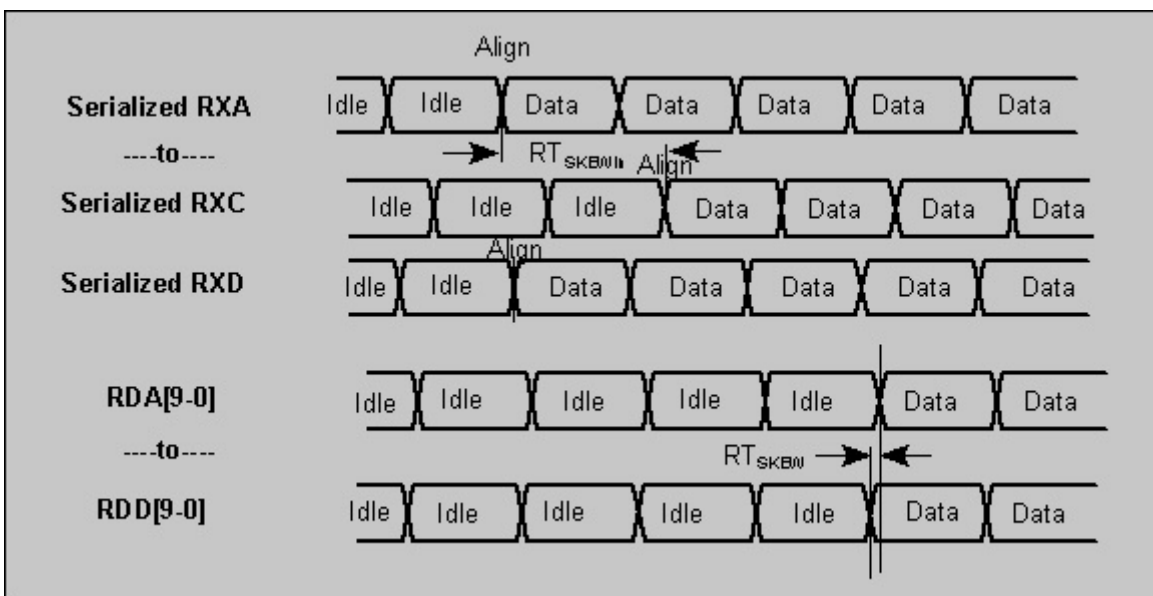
Align

Serialized RXA

Idle Idle Data Data Data Data Data

----to----

$RT_{SKEWI}$ Align

Serialized RXC

Idle Idle Idle Data Data Data Data

Align

Serialized RXD

Idle Idle Data Data Data Data Data

RDA[9-0]

Idle Idle Idle Idle Idle Data Data

----to----

$RT_{SKEW}$

RDD[9-0]

Idle Idle Idle Idle Idle Data Data